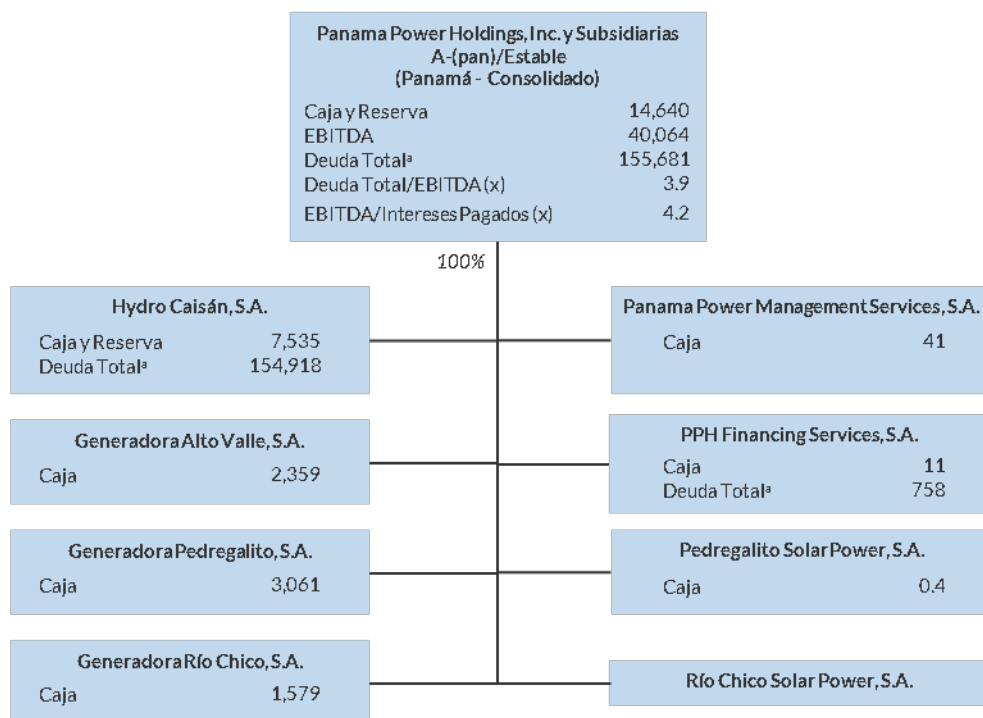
Panama Power Holdings, Inc. y Subsidiarias
A-(pan)/Estable
(Panamá - Consolidado)

Caja y Reserva 14,640
EBITDA 40,064
Deuda Total$^{a}$ 155,681
Deuda Total/EBITDA (x) 3.9
EBITDA/Intereses Pagados (x) 4.2

100%

Hydro Caisán, S.A.
Caja y Reserva 7,535
Deuda Total$^{a}$ 154,918

Panama Power Management Services, S.A.
Caja 41

Generadora Alto Valle, S.A.
Caja 2,359

PPH Financing Services, S.A.
Caja 11
Deuda Total$^{a}$ 758

Generadora Pedregalito, S.A.
Caja 3,061

Pedregalito Solar Power, S.A.
Caja 0.4

Generadora Río Chico, S.A.
Caja 1,579

Río Chico Solar Power, S.A.